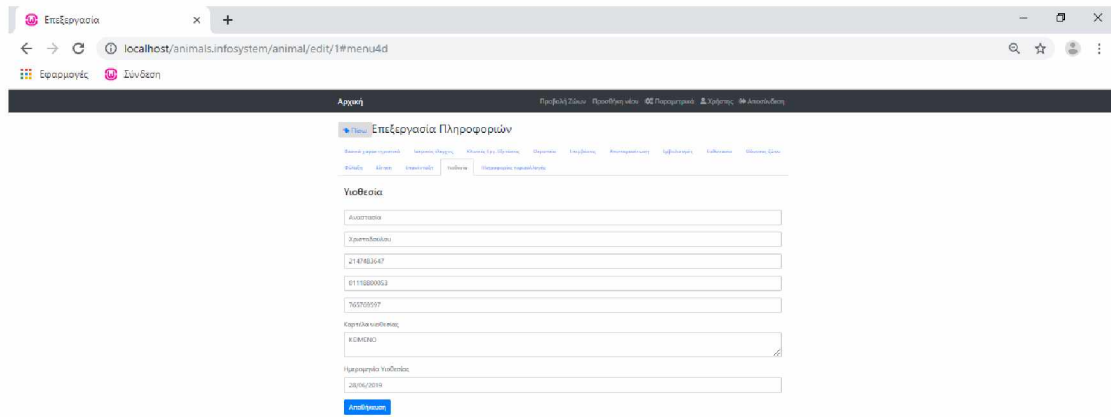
Επεξεργασία ×

localhost/animals.infosystem/animal/edit/1#menu4d

Εφαρμογές Σύνδεση

Αρχική

Προβολή Ζώων Προσθήκη νέου Παραμετρικά Χρήστης Αποσύνδεση

Πίσω Επεξεργασία Πληροφοριών

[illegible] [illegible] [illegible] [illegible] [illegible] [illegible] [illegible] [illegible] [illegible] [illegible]

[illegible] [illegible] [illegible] Υιοθεσία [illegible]

Υιοθεσία

Αναστασία

Χριστοδούλου

2147483647

01118880053

765709597

Καρτέλα υιοθεσίας

ΚΕΙΜΕΝΟ

Ημερομηνία Υιοθεσίας

28/06/2019

Αποθήκευση